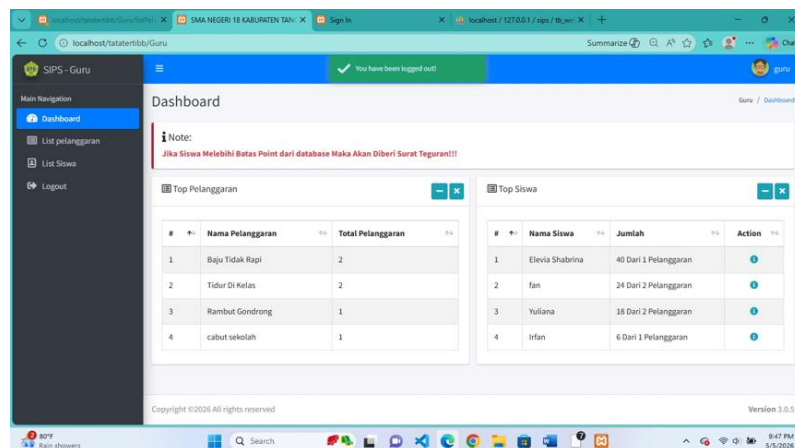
localhost/tatatertibb/Guru/listPel X | SMA NEGERI 18 KABUPATEN TANC X | Sign In X | localhost / 127.0.0.1 / sips / tb_w X | +

localhost/tatatertibb/Guru

Summarize

SIPS - Guru

You have been logged out!

guru

Main Navigation

Dashboard

List pelanggaran

List Siswa

Logout

Dashboard

Guru / Dashboard

Note:

Jika Siswa Melebihi Batas Point dari database Maka Akan Diberi Surat Teguran!!!

Top Pelanggaran

| # | Nama Pelanggaran | Total Pelanggaran |
|---|---|---|
| 1 | Baju Tidak Rapi | 2 |
| 2 | Tidur Di Kelas | 2 |
| 3 | Rambut Gondrong | 1 |
| 4 | cabut sekolah | 1 |

Top Siswa

| # | Nama Siswa | Jumlah | Action |
|---|---|---|---|
| 1 | Elevia Shabrina | 40 Dari 1 Pelanggaran | |
| 2 | fan | 24 Dari 2 Pelanggaran | |
| 3 | Yuliana | 18 Dari 2 Pelanggaran | |
| 4 | Irfan | 6 Dari 1 Pelanggaran | |

Copyright ©2026 All rights reserved

Version 3.0.5

80°F
Rain showers

Search

9:47 PM
5/5/2026